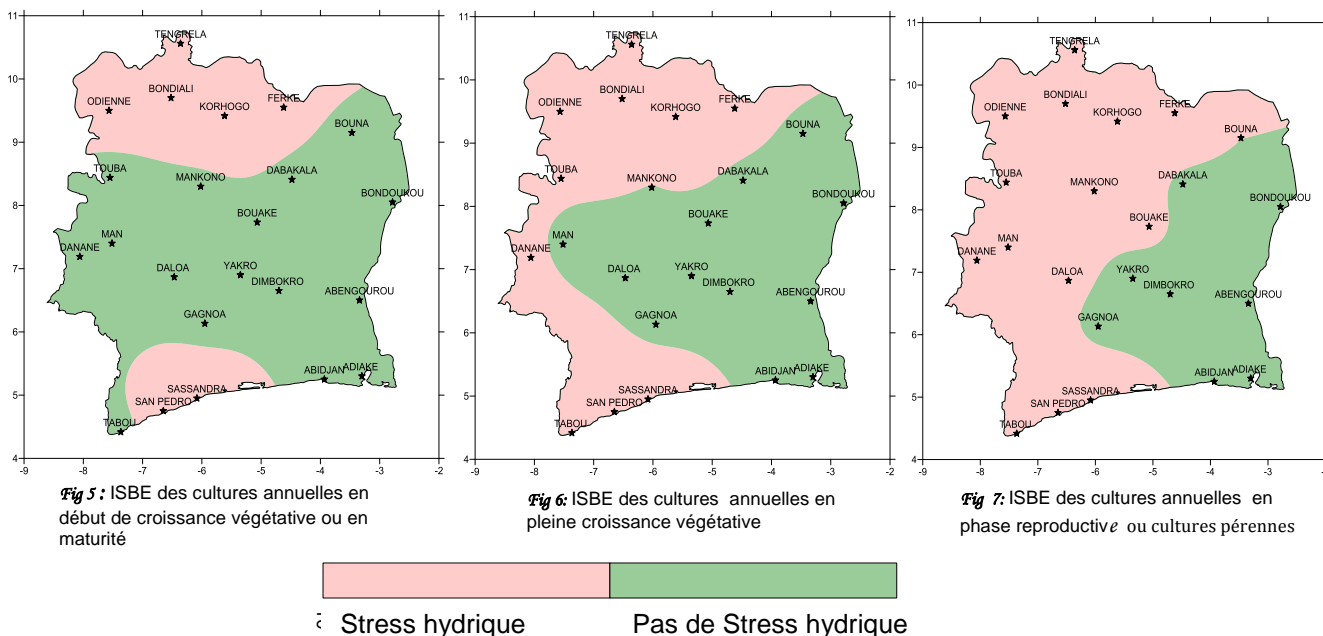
11
10
9
8
7
6
5
4
-9 -8 -7 -6 -5 -4 -3 -2

TENGRELA
BONDIALI
ODIENNE
KORHOGO
FERKE
BOUNA
TOUBA
MANKONO
DABAKALA
BONDOUKOU
BOUAKE
MAN
DANANE
DALOA
YAKRO
DIMBOKRO
ABENGOUROU
GAGNOA
ABIDJAN
ADIAKE
SASSANDRA
SAN PEDRO
TABOU

Fig 5 : ISBE des cultures annuelles en début de croissance végétative ou en maturité

11
10
9
8
7
6
5
4
-9 -8 -7 -6 -5 -4 -3 -2

TENGRELA
BONDIALI
ODIENNE
KORHOGO
FERKE
BOUNA
TOUBA
MANKONO
DABAKALA
BONDOUKOU
BOUAKE
MAN
DANANE
DALOA
YAKRO
DIMBOKRO
ABENGOUROU
GAGNOA
ABIDJAN
ADIAKE
SASSANDRA
SAN PEDRO
TABOU

Fig 6: ISBE des cultures annuelles en pleine croissance végétative

11
10
9
8
7
6
5
4
-9 -8 -7 -6 -5 -4 -3 -2

TENGRELA
BONDIALI
ODIENNE
KORHOGO
FERKE
BOUNA
TOUBA
MANKONO
DABAKALA
BONDOUKOU
BOUAKE
MAN
DANANE
DALOA
YAKRO
DIMBOKRO
ABENGOUROU
GAGNOA
ABIDJAN
ADIAKE
SASSANDRA
SAN PEDRO
TABOU

Fig 7: ISBE des cultures annuelles en phase reproductive ou cultures pérennes

Stress hydrique
Pas de Stress hydrique